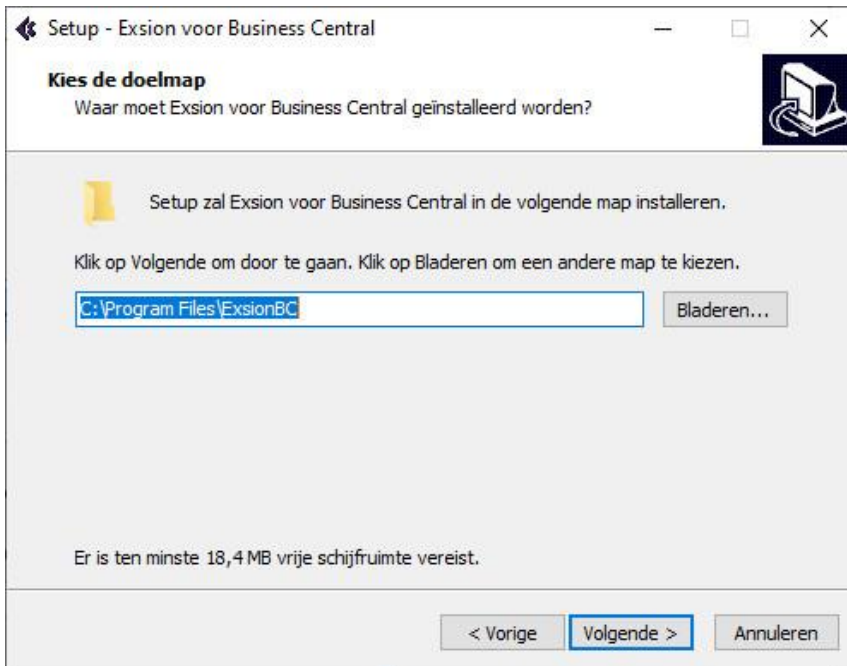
Setup - Exsion voor Business Central

Kies de doelmap
Waar moet Exsion voor Business Central geïnstalleerd worden?

Setup zal Exsion voor Business Central in de volgende map installeren.

Klik op Volgende om door te gaan. Klik op Bladeren om een andere map te kiezen.

C:\Program Files\ExsionBC

Bladeren...

Er is ten minste 18,4 MB vrije schijfruimte vereist.

< Vorige

Volgende >

Annuleren